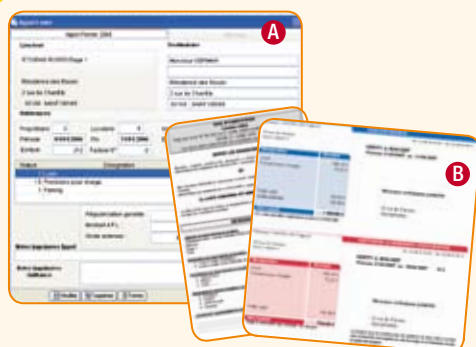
A

B

Appel Février 2006

Locataire

Destinataire

Monsieur CERMAN

Résidence des Roses

Résidence des Roses

2 rue de Chantilly

2 rue de Chantilly

Références

Propriétaire

Locataire

Période

Du

Echéance

Facture N°

Statut

Désignation

1. Loyer

2. Provisions pour charges

3. Parking

Régularisation générale

Montant à P.L.

Solde antérieur

Notes Impression Appel

Notes Impression Quittance

Modifier

Supprimer

Fermer